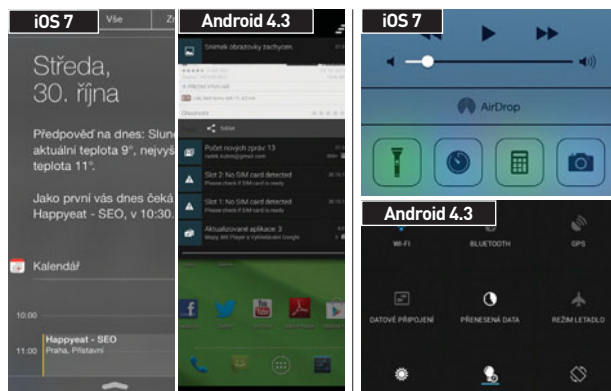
iOS 7

Vše

Zi

Středa, 30. října

Předpověď na dnes: Slun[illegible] aktuální teplota 9°, nejvyš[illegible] teplota 11°.

Jako první vás dnes čeká Happyeat - SEO, v 10:30.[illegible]

Kalendář

10:00

11:00

Happyeat - SEO
Praha, Přístavní

Android 4.3

Snímek obrazovky zachycen

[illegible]

Sdílet

Počet nových zpráv 13

Slot 2: No SIM card detected
Please check if SIM card is ready

Slot 1: No SIM card detected
Please check if SIM card is ready

Aktualizované aplikace 3

iOS 7

AirDrop

Android 4.3

WI-FI

BLUETOOTH

GPS

DATOVÉ PŘIPOJENÍ

PŘENESENÁ DATA

REŽIM LETADLO